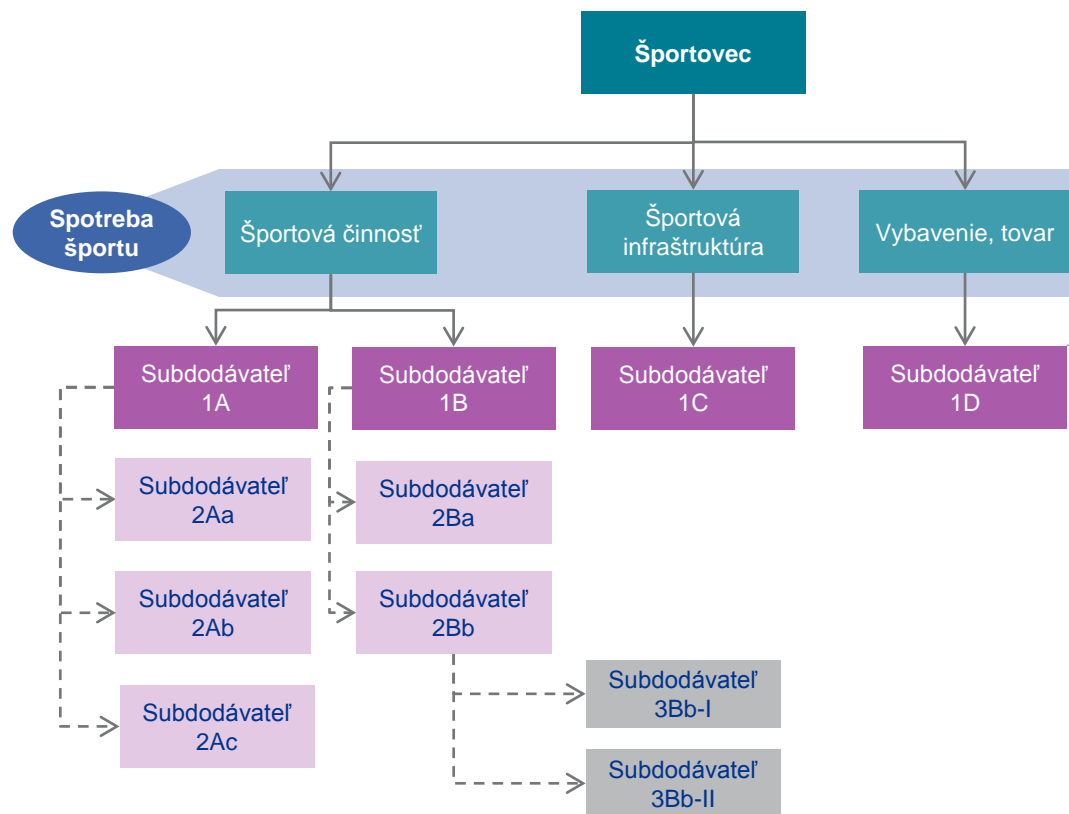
Športovec

Spotreba športu

Športová činnosť

Športová infraštruktúra

Vybavenie, tovar

Subdodávateľ 1A

Subdodávateľ 1B

Subdodávateľ 1C

Subdodávateľ 1D

Subdodávateľ 2Aa

Subdodávateľ 2Ba

Subdodávateľ 2Ab

Subdodávateľ 2Bb

Subdodávateľ 3Bb-I

Subdodávateľ 2Ac

Subdodávateľ 3Bb-II